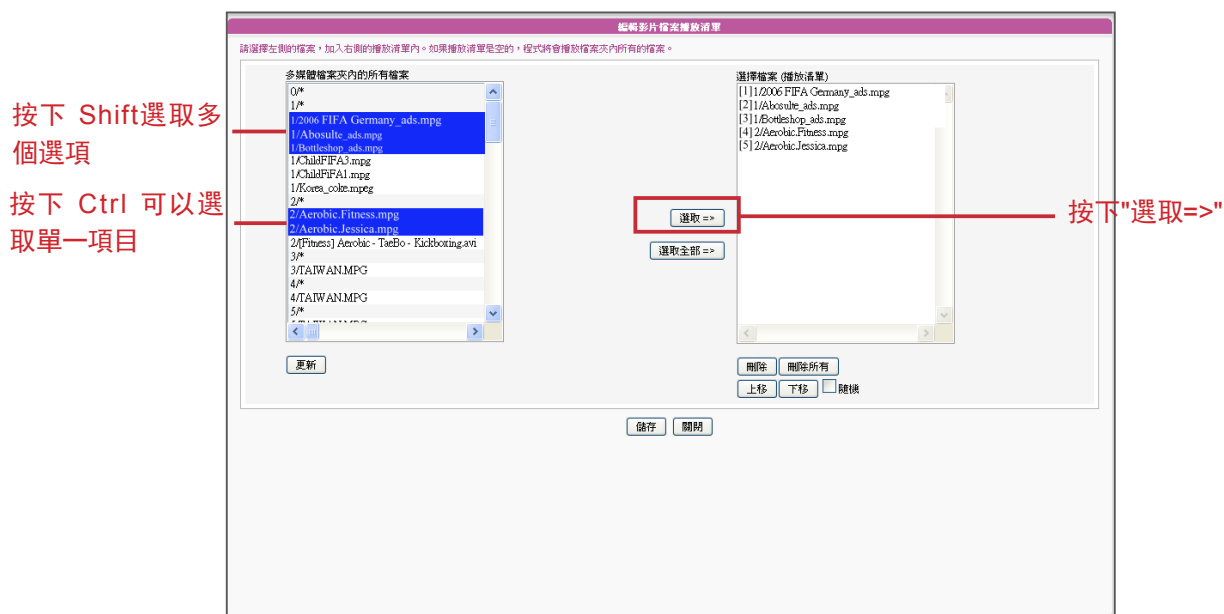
編輯影片檔案播放清單

請選擇左側的檔案，加入右側的播放清單內。如果播放清單是空的，程式將會播放檔案夾內所有的檔案。

多媒體檔案夾內的所有檔案

0/*
1/*
1/2006 FIFA Germany_ads.mpg
1/Abosulte_ads.mpg
1/Bottleshop_ads.mpg
1/ChildFIFA3.mpg
1/ChildFiFA1.mpg
1/Korea_coke.mpeg
2/*
2/Aerobic.Fitness.mpg
2/Aerobic.Jessica.mpg
2/[Fitness] Aerobic - TaeBo - Kickboxing.avi
3/*
3/TAIWAN.MPG
4/*
4/TAIWAN.MPG
5/*
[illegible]

更新

按下 Shift選取多個選項

按下 Ctrl 可以選取單一項目

選取 =>

選取全部 =>

按下"選取=>"

選擇檔案 (播放清單)

[1] 1/2006 FIFA Germany_ads.mpg
[2] 1/Abosulte_ads.mpg
[3] 1/Bottleshop_ads.mpg
[4] 2/Aerobic.Fitness.mpg
[5] 2/Aerobic.Jessica.mpg

刪除 刪除所有

上移 下移 隨機

儲存 關閉